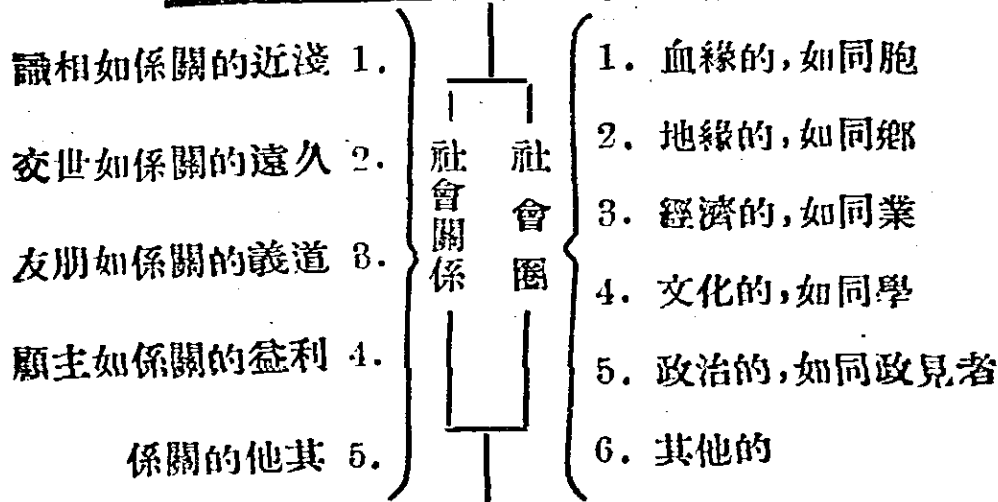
識相如係關的近淺 1.

交世如係關的遠久 2.

友朋如係關的義道 3.

顧主如係關的益利 4.

係關的他其 5.

社會關係

社會圈

1. 血緣的,如同胞

2. 地緣的,如同鄉

3. 經濟的,如同業

4. 文化的,如同學

5. 政治的,如同政見者

6. 其他的